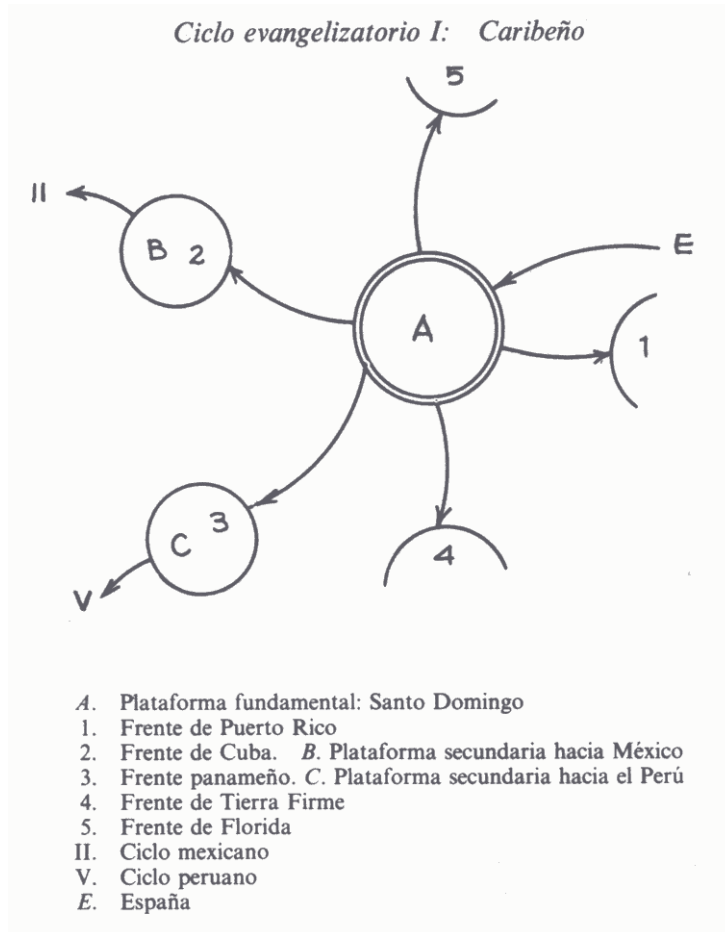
Ciclo evangelizatorio I: Caribeño

5

II

B 2

E

A

1

C 3

4

V

A. Plataforma fundamental: Santo Domingo
1. Frente de Puerto Rico
2. Frente de Cuba. B. Plataforma secundaria hacia México
3. Frente panameño. C. Plataforma secundaria hacia el Perú
4. Frente de Tierra Firme
5. Frente de Florida
II. Ciclo mexicano
V. Ciclo peruano
E. España